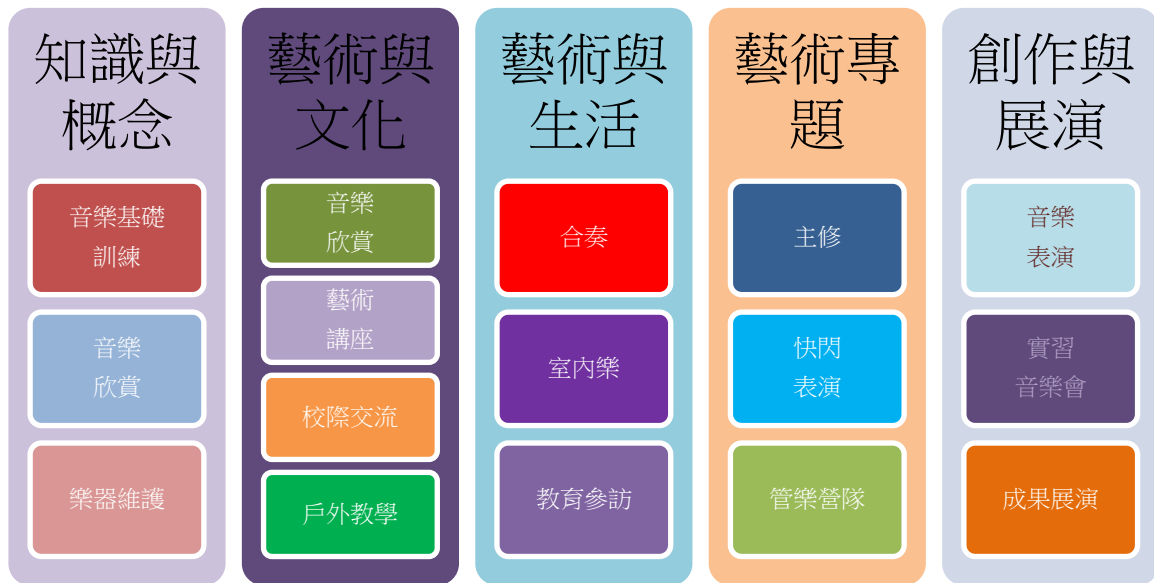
知識與概念

音樂基礎訓練

音樂欣賞

樂器維護

藝術與文化

音樂欣賞

藝術講座

校際交流

戶外教學

藝術與生活

合奏

室內樂

教育參訪

藝術專題

主修

快閃表演

管樂營隊

創作與展演

音樂表演

實習音樂會

成果展演